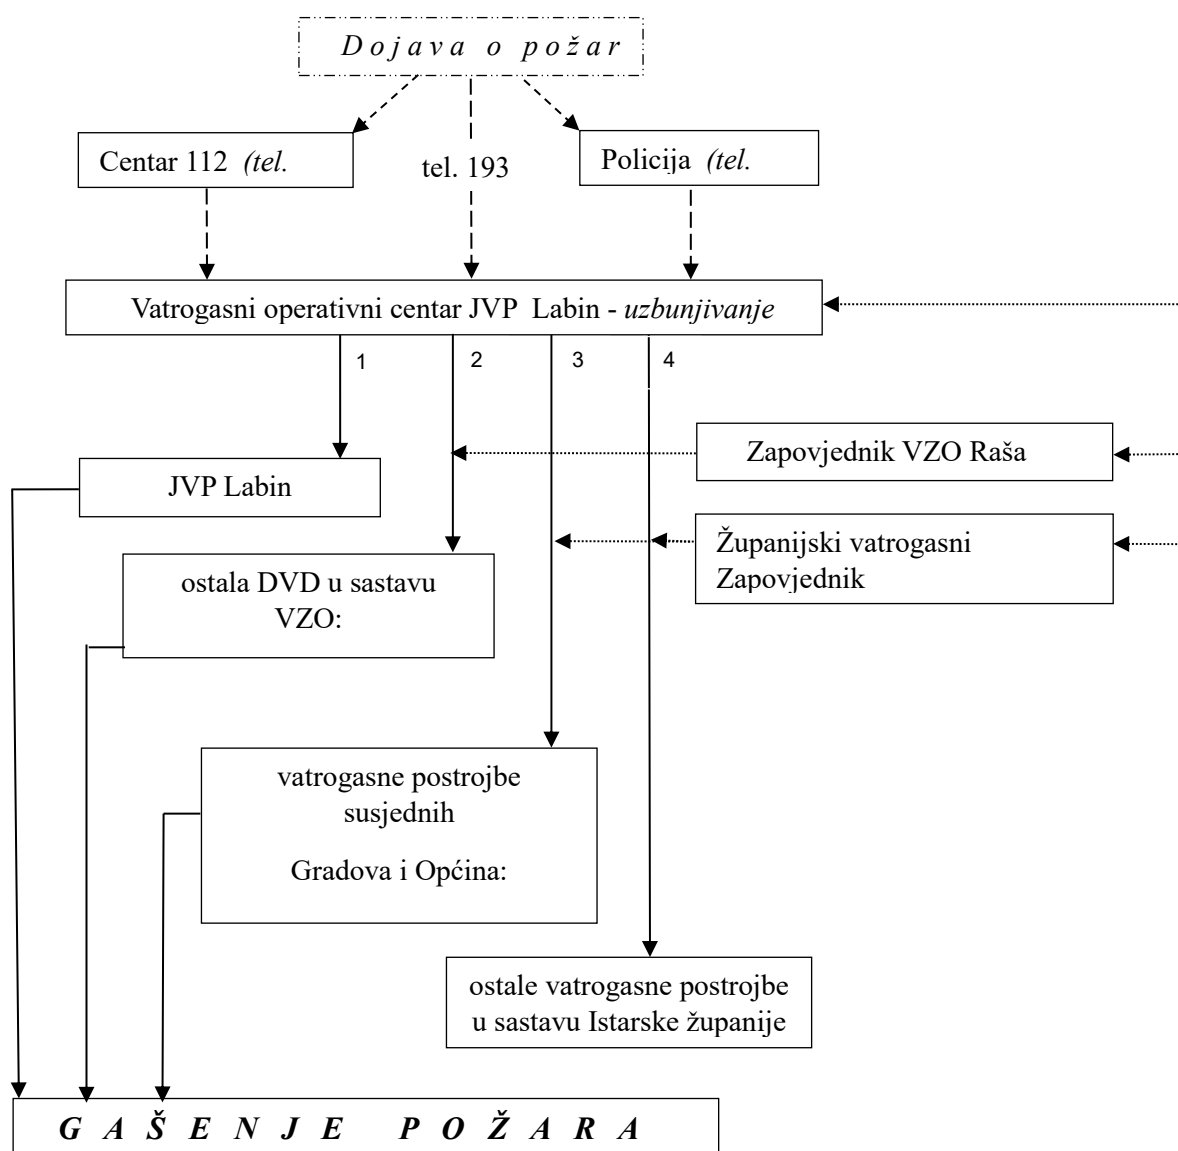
D o j a v a o p o ž a r

Centar 112 *(tel.*

tel. 193

Policija *(tel.*

Vatrogasni operativni centar JVP Labin - *uzbunjivanje*

1

2

3

4

Zapovjednik VZO Raša

JVP Labin

Županijski vatrogasni Zapovjednik

ostala DVD u sastavu VZO:

vatrogasne postrojbe susjednih

Gradova i Općina:

ostale vatrogasne postrojbe u sastavu Istarske županije

G A Š E N J E P O Ž A R A